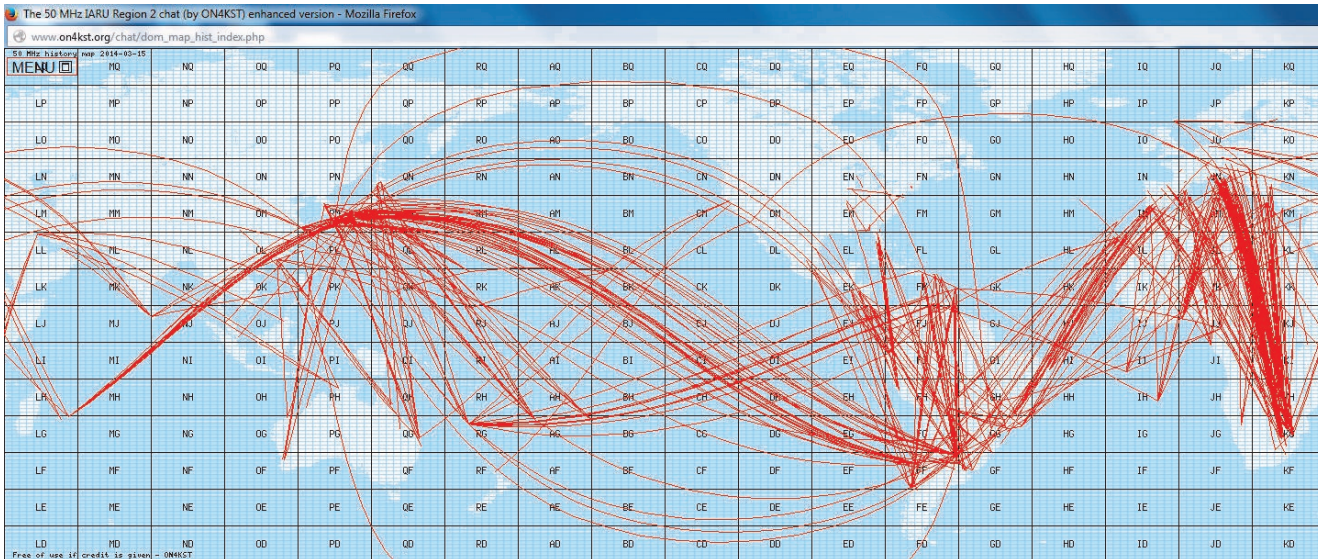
The 50 MHz IARU Region 2 chat (by ON4KST) enhanced version - Mozilla Firefox
www.on4kst.org/chat/dom_map_hist_index.php

50 MHz history map 2014-03-15
MENU

| | MQ | NQ | OQ | PQ | QQ | RQ | AQ | BQ | CQ | DQ | EQ | FQ | GQ | HQ | IQ | JQ | KQ |
|---|---|---|---|---|---|---|---|---|---|---|---|---|---|---|---|---|---|
| LP | MP | NP | OP | PP | QP | RP | AP | BP | CP | DP | EP | FP | GP | HP | IP | JP | KP |
| LO | MO | NO | OO | PO | QO | RO | AO | BO | CO | DO | EO | FO | GO | HO | IO | JO | KO |
| LN | MN | NN | ON | PN | QN | RN | AN | BN | CN | DN | EN | FN | GN | HN | IN | JN | KN |
| LM | MM | NM | OM | PM | QM | RM | AM | BM | CM | DM | EM | FM | GM | HM | IM | JM | KM |
| LL | ML | NL | OL | PL | QL | RL | AL | BL | CL | DL | EL | FL | GL | HL | IL | JL | KL |
| LK | MK | NK | OK | PK | QK | RK | AK | BK | CK | DK | EK | FK | GK | HK | IK | JK | KK |
| LJ | MJ | NJ | OJ | PJ | QJ | RJ | AJ | BJ | CJ | DJ | EJ | FJ | GJ | HJ | IJ | JJ | KJ |
| LI | MI | NI | OI | PI | QI | RI | AI | BI | CI | DI | EI | FI | GI | HI | II | JI | KI |
| LH | MH | NH | OH | PH | QH | RH | AH | BH | CH | DH | EH | FH | GH | HH | IH | JH | KH |
| LG | MG | NG | OG | PG | QG | RG | AG | BG | CG | DG | EG | FG | GG | HG | IG | JG | KG |
| LF | MF | NF | OF | PF | QF | RF | AF | BF | CF | DF | EF | FF | GF | HF | IF | JF | KF |
| LE | ME | NE | OE | PE | QE | RE | AE | BE | CE | DE | EE | FE | GE | HE | IE | JE | KE |
| LD | MD | ND | OD | PD | QD | RD | AD | BD | CD | DD | ED | FD | GD | HD | ID | JD | KD |

Free of use if credit is given - ON4KST